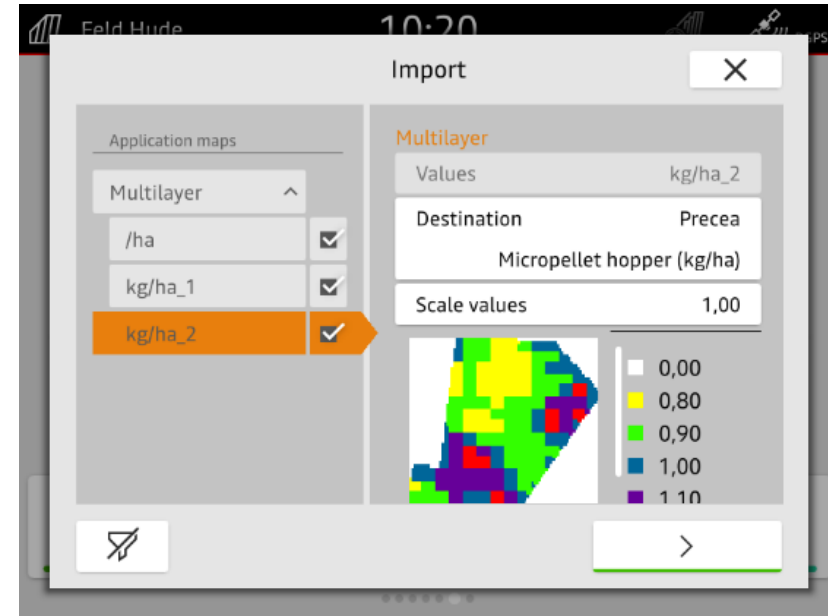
Feld Hude 10:20

Import

Application maps

Multilayer

/ha

kg/ha_1

kg/ha_2

Multilayer

Values kg/ha_2

Destination Precea

Micropellet hopper (kg/ha)

Scale values 1,00

0,00

0,80

0,90

1,00

1,10